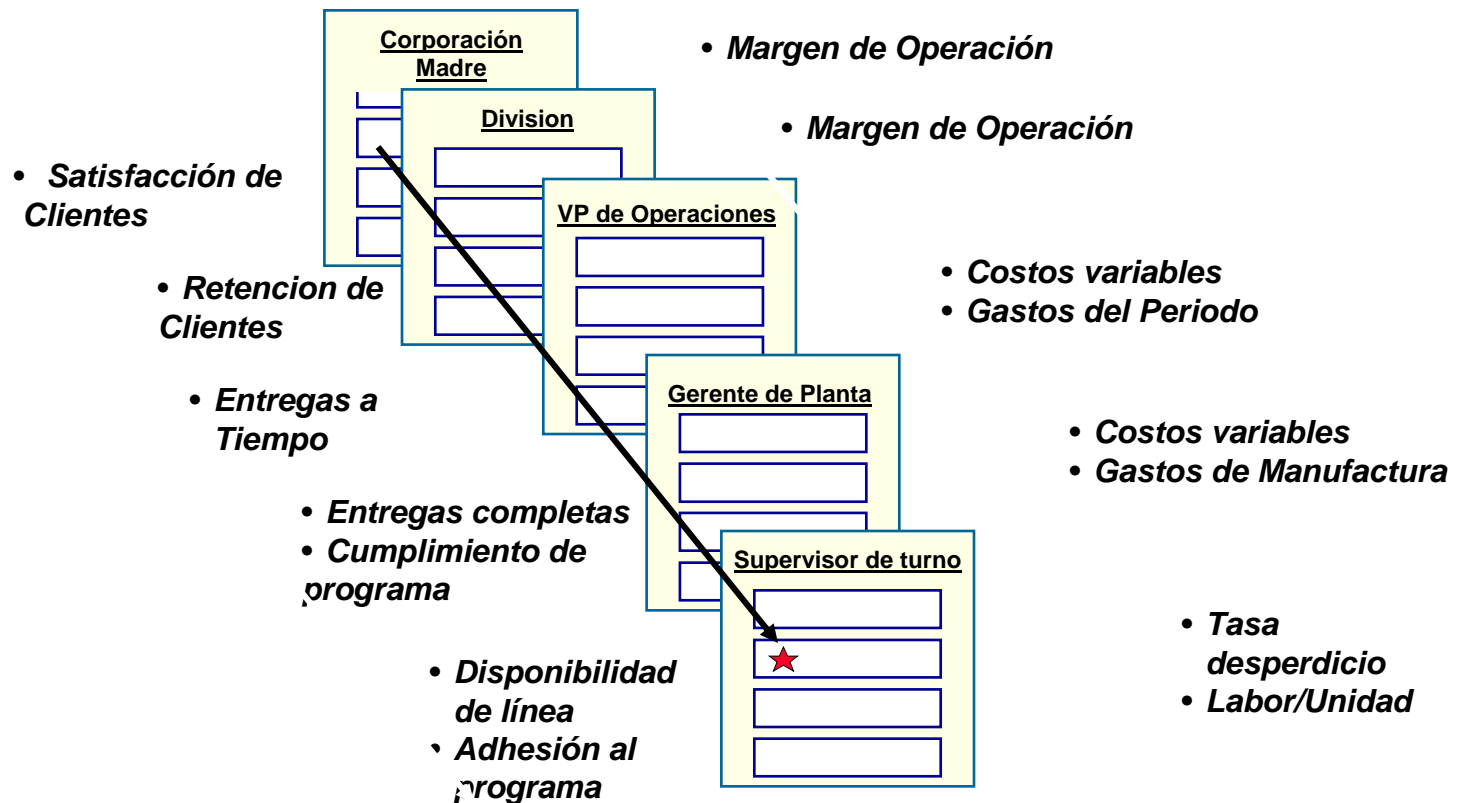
Corporación Madre

• Margen de Operación

Division

• Margen de Operación

• Satisfacción de Clientes

VP de Operaciones

• Costos variables
• Gastos del Periodo

• Retencion de Clientes

Gerente de Planta

• Entregas a Tiempo

• Costos variables
• Gastos de Manufactura

• Entregas completas
• Cumplimiento de programa

Supervisor de turno

• Tasa desperdicio
• Labor/Unidad

• Disponibilidad de línea
• Adhesión al programa